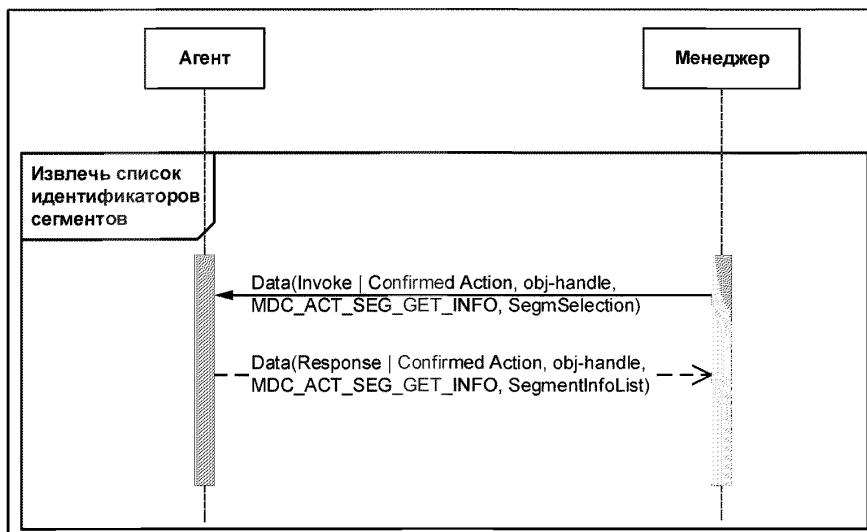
Агент

Менеджер

Извлечь список идентификаторов сегментов

Data(Invoke | Confirmed Action, obj-handle, MDC_ACT_SEG_GET_INFO, SegmSelection)

Data(Response | Confirmed Action, obj-handle, MDC_ACT_SEG_GET_INFO, SegmentInfoList)